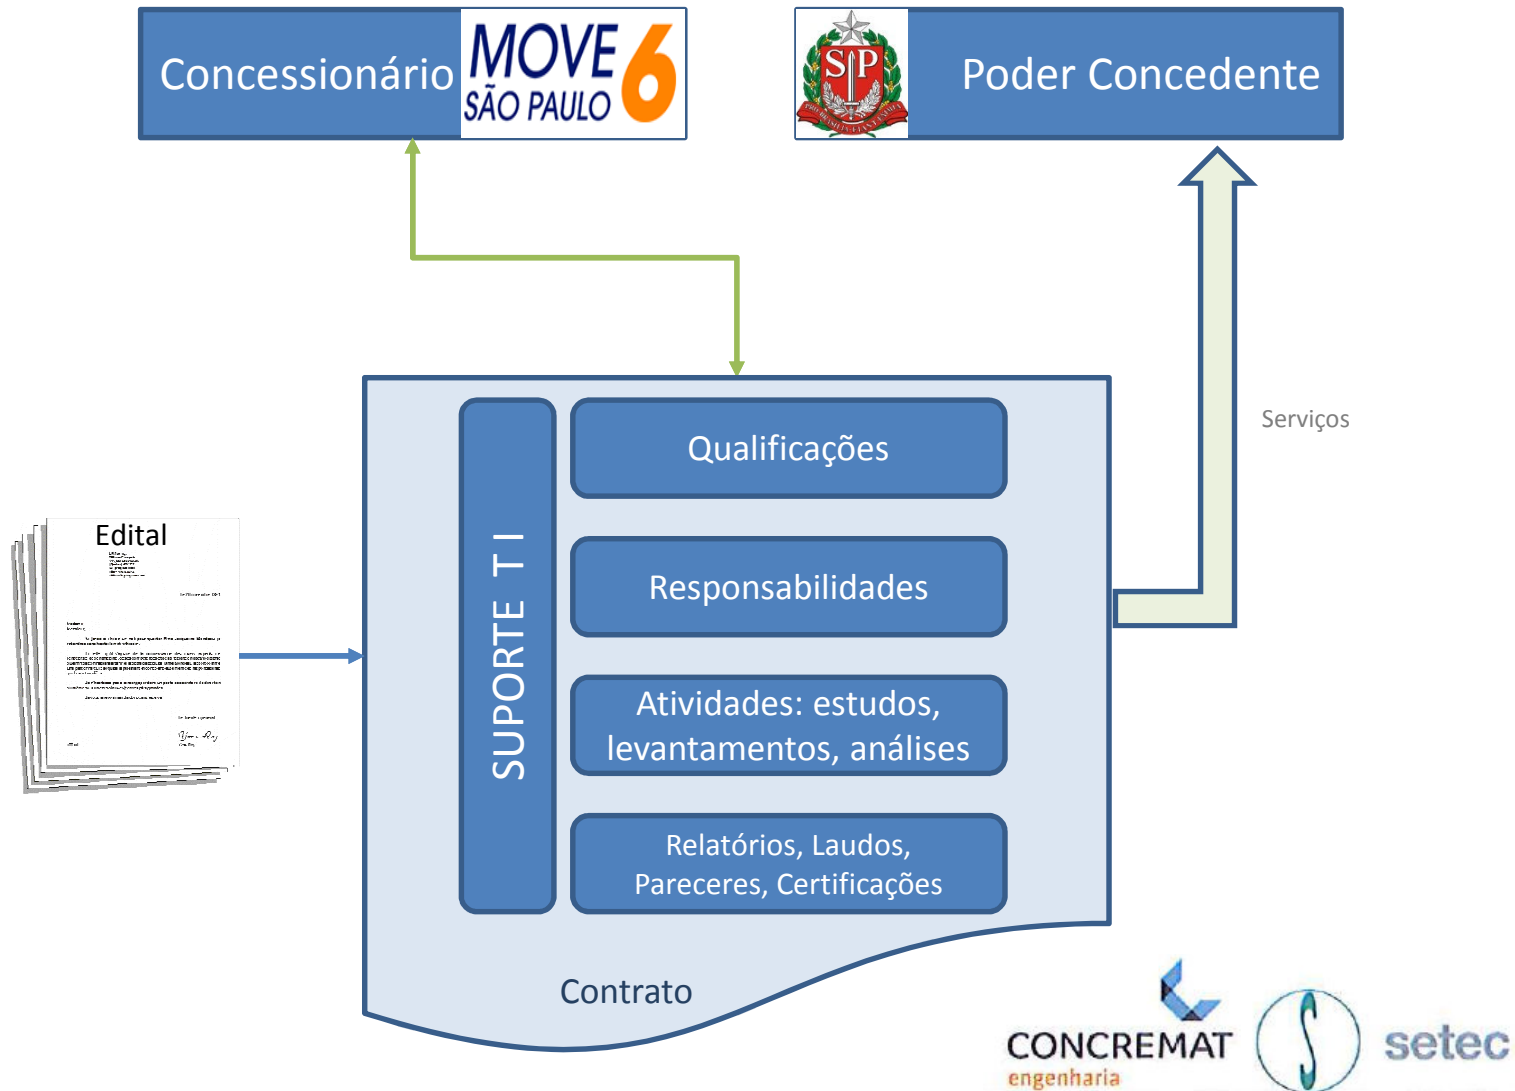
Concessionário

MOVE SÃO PAULO 6

SP

Poder Concedente

Serviços

Edital

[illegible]

SUPORTE T I

Qualificações

Responsabilidades

Atividades: estudos, levantamentos, análises

Relatórios, Laudos, Pareceres, Certificações

Contrato

CONCREMAT engenharia

setec